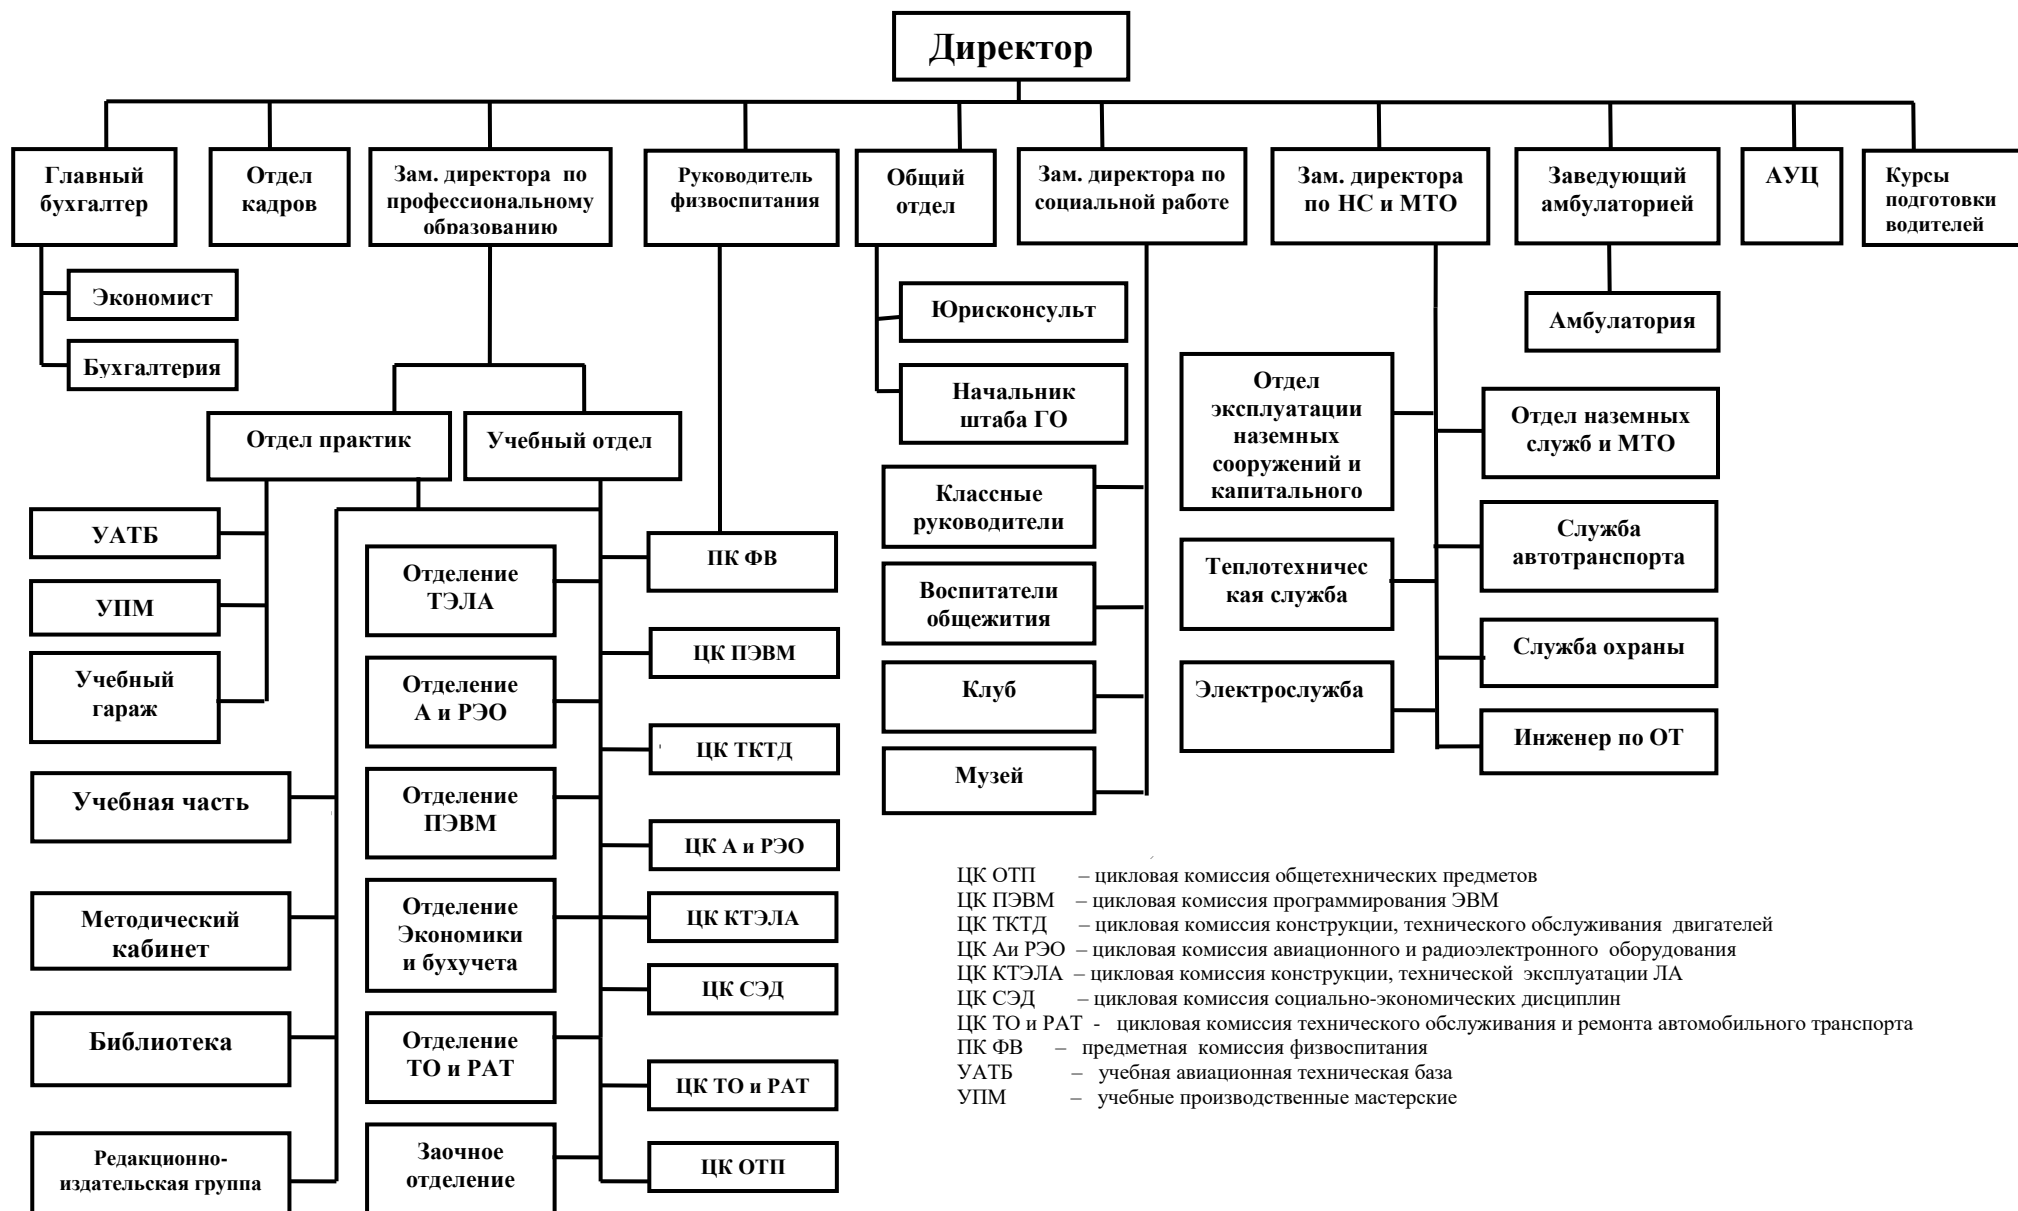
Директор

Главный бухгалтер

Экономист

Бухгалтерия

Отдел кадров

Зам. директора по профессиональному образованию

Отдел практик

Учебный отдел

УАТБ

УПМ

Учебный гараж

Учебная часть

Методический кабинет

Библиотека

Редакционно-издательская группа

Отделение ТЭЛА

Отделение А и РЭО

Отделение ПЭВМ

Отделение Экономики и бухучета

Отделение ТО и РАТ

Заочное отделение

Руководитель физвоспитания

ПК ФВ

ЦК ПЭВМ

ЦК ТКТД

ЦК А и РЭО

ЦК КТЭЛА

ЦК СЭД

ЦК ТО и РАТ

ЦК ОТП

Общий отдел

Юрисконсульт

Начальник штаба ГО

Зам. директора по социальной работе

Классные руководители

Воспитатели общежития

Клуб

Музей

Зам. директора по НС и МТО

Отдел эксплуатации наземных сооружений и капитального

Теплотехническая служба

Электрослужба

Отдел наземных служб и МТО

Служба автотранспорта

Служба охраны

Инженер по ОТ

Заведующий амбулаторией

Амбулатория

АУЦ

Курсы подготовки водителей

ЦК ОТП – цикловая комиссия общетехнических предметов
ЦК ПЭВМ – цикловая комиссия программирования ЭВМ
ЦК ТКТД – цикловая комиссия конструкции, технического обслуживания двигателей
ЦК Аи РЭО – цикловая комиссия авиационного и радиоэлектронного оборудования
ЦК КТЭЛА – цикловая комиссия конструкции, технической эксплуатации ЛА
ЦК СЭД – цикловая комиссия социально-экономических дисциплин
ЦК ТО и РАТ - цикловая комиссия технического обслуживания и ремонта автомобильного транспорта
ПК ФВ – предметная комиссия физвоспитания
УАТБ – учебная авиационная техническая база
УПМ – учебные производственные мастерские